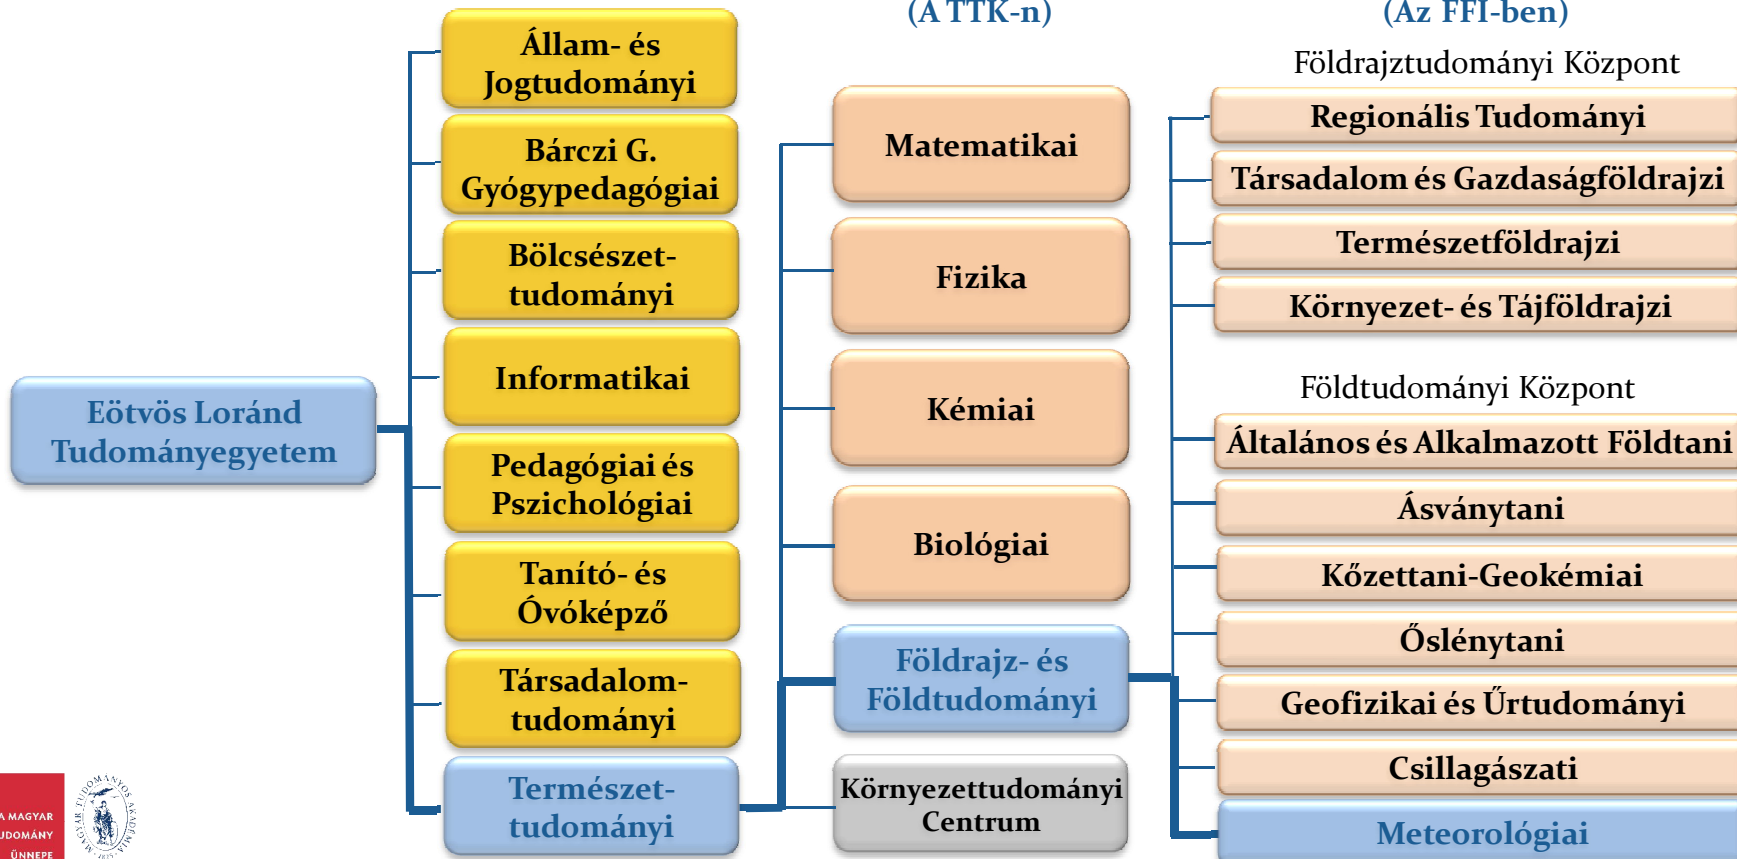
(A TTK-n)

(Az FFI-ben)

Eötvös Loránd Tudományegyetem

Állam- és Jogtudományi

Bárczi G. Gyógypedagógiai

Bölcsészettudományi

Informatikai

Pedagógiai és Pszichológiai

Tanító- és Óvóképző

Társadalomtudományi

Természettudományi

Matematikai

Fizika

Kémiai

Biológiai

Földrajz- és Földtudományi

Környezettudományi Centrum

Földrajztudományi Központ

Regionális Tudományi

Társadalom és Gazdaságföldrajzi

Természetföldrajzi

Környezet- és Tájföldrajzi

Földtudományi Központ

Általános és Alkalmazott Földtani

Ásványtani

Kőzettani-Geokémiai

Őslénytani

Geofizikai és Űrtudományi

Csillagászati

Meteorológiai

A MAGYAR TUDOMÁNY ÜNNEPE

MAGYAR TUDOMÁNYOS AKADÉMIA